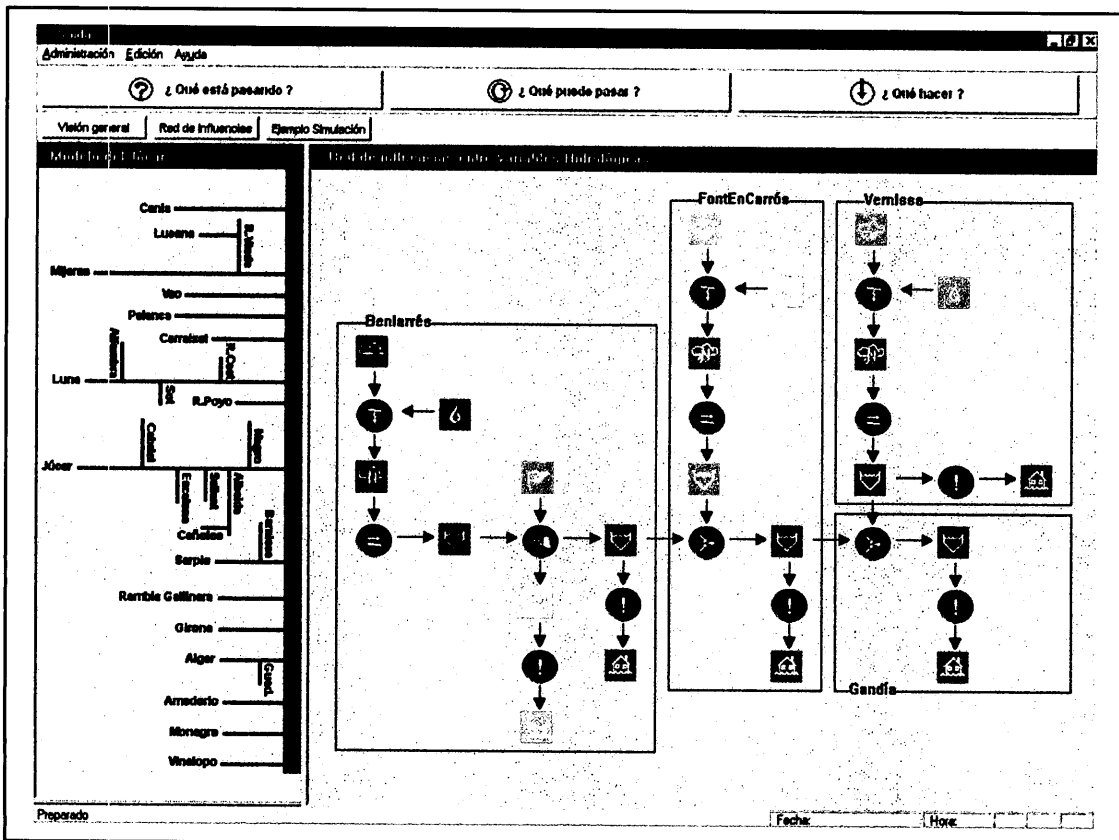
Administración Edición Ayuda

¿ Qué está pasando ?

¿ Qué puede pasar ?

¿ Qué hacer ?

Visión general

Red de Influencias

Ejemplo Simulación

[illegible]

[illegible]

Cenia

Lucena

B.Mendo

Mijares

Vao

Palanca

Carraixet

R.Conill

Alcalans

Luna

Sot

R.Poyo

Cabriel

Magro

Júcar

Escalona

Sellent

Albaida

Barcheta

Cañoles

Serpis

Rambla Gallinera

Girona

Alger

Guard.

Amadorio

Monegre

Vinalopo

Benlarrés

FontEnCarrós

Vernissa

Gandía

Preparado

Fecha

Hora